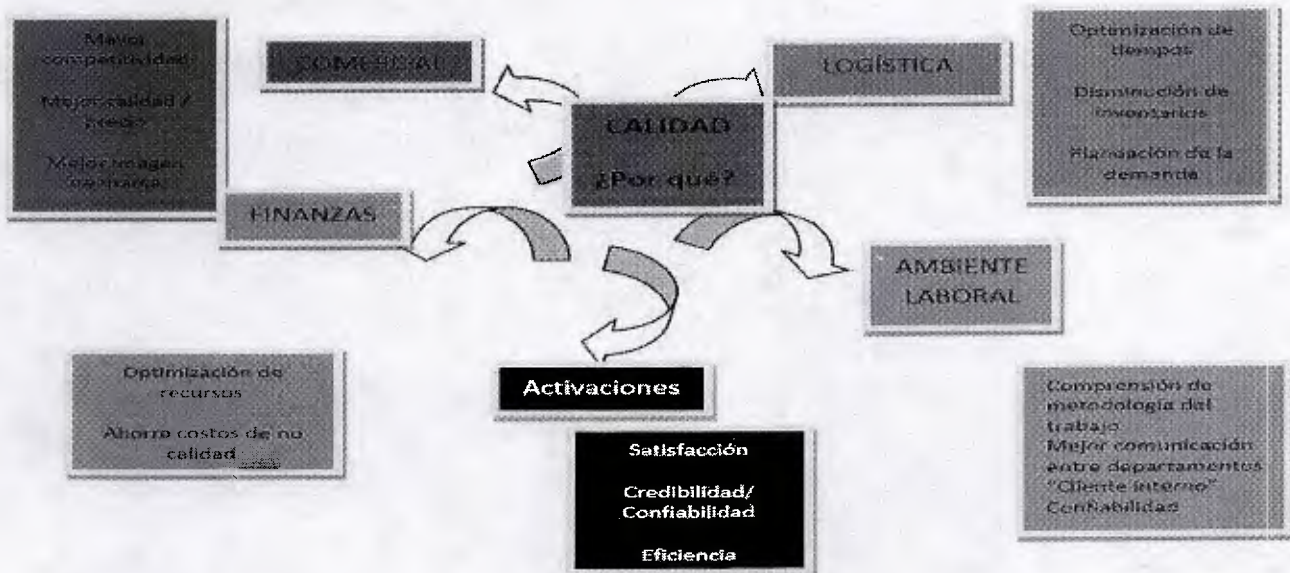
Mayor competitividad

Mejor calidad / precio

Mejor imagen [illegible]

COMERCIAL

LOGÍSTICA

Optimización de tiempos

Disminución de inventarios

Planeación de la demanda

CALIDAD

¿Por qué?

FINANZAS

AMBIENTE LABORAL

Optimización de recursos

Ahorro costos de no calidad

Activaciones

Satisfacción

Credibilidad/ Confiabilidad

Eficiencia

Comprensión de metodología del trabajo
Mejor comunicación entre departamentos "Cliente interno"
Confiabilidad